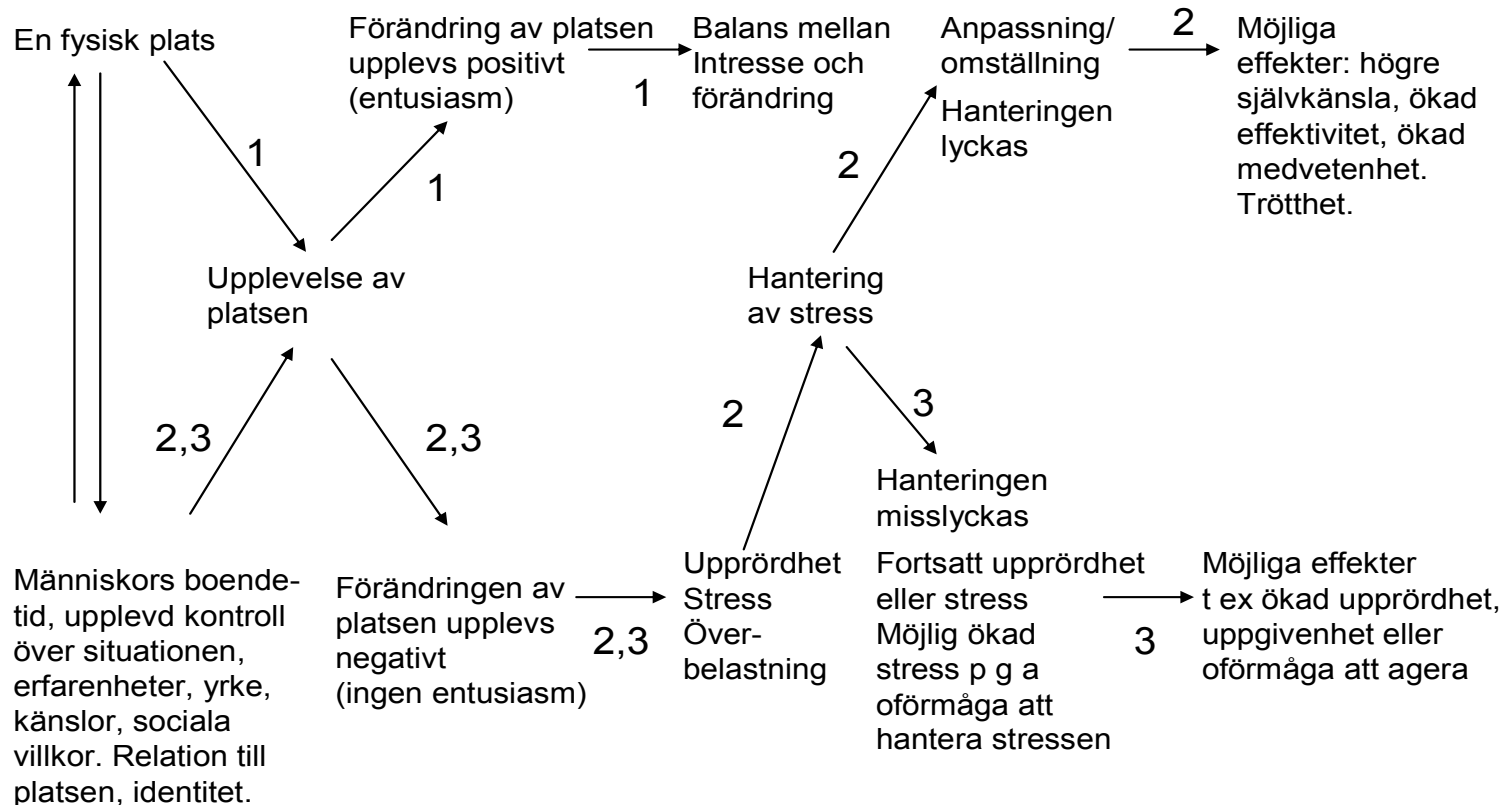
En fysisk plats

Förändring av platsen upplevs positivt (entusiasm)

1

Balans mellan Intresse och förändring

Anpassning/ omställning

Hanteringen lyckas

2

Möjliga effekter: högre självkänsla, ökad effektivitet, ökad medvetenhet. Trötthet.

1

1

2

Upplevelse av platsen

Hantering av stress

3

2,3

2,3

2

Hanteringen misslyckas

Människors boendetid, upplevd kontroll över situationen, erfarenheter, yrke, känslor, sociala villkor. Relation till platsen, identitet.

Förändringen av platsen upplevs negativt (ingen entusiasm)

2,3

Upprördhet Stress Överbelastning

Fortsatt upprördhet eller stress Möjlig ökad stress p g a oförmåga att hantera stressen

3

Möjliga effekter t ex ökad upprördhet, uppgivenhet eller oförmåga att agera